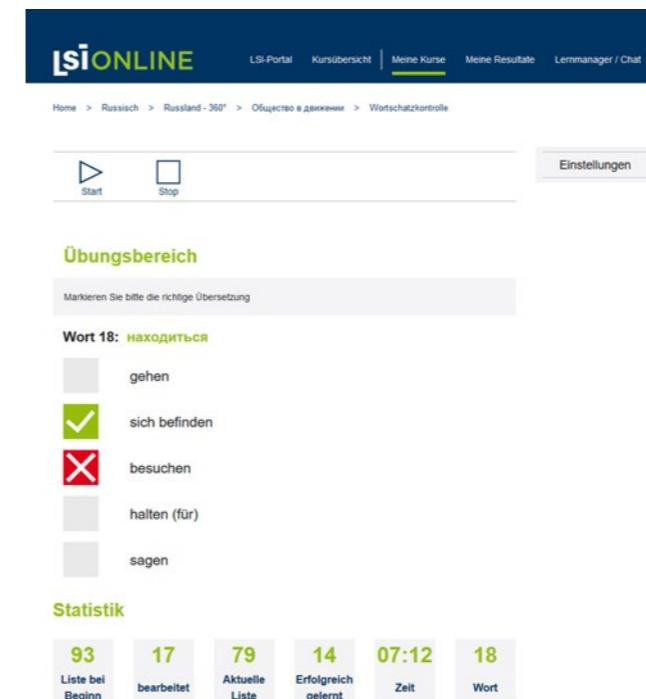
LSIONLINE

LSI-Portal Kursübersicht Meine Kurse Meine Resultate Lernmanager / Chat

Home > Russisch > Russland - 360° > Общество в движении > Wortschatzkontrolle

Start Stop

Einstellungen

Übungsbereich

Markieren Sie bitte die richtige Übersetzung

Wort 18: находиться

gehen

sich befinden

besuchen

halten (für)

sagen

Statistik

| 93 | 17 | 79 | 14 | 07:12 | 18 |
|---|---|---|---|---|---|
| Liste bei Beginn | bearbeitet | Aktuelle Liste | Erfolgreich gelernt | Zeit | Wort |